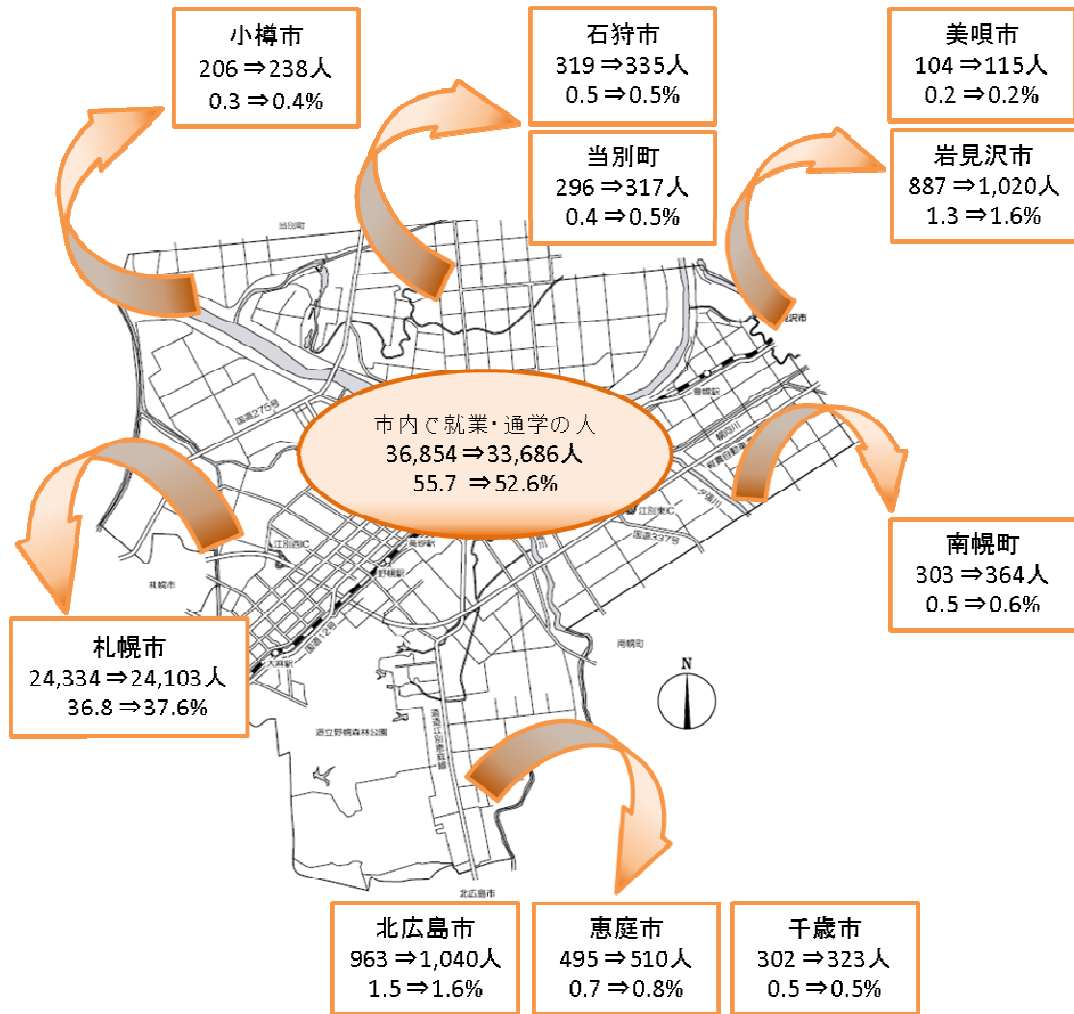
小樽市
206⇒238人
0.3⇒0.4%

石狩市
319⇒335人
0.5⇒0.5%

美唄市
104⇒115人
0.2⇒0.2%

当別町
296⇒317人
0.4⇒0.5%

岩見沢市
887⇒1,020人
1.3⇒1.6%

当別町

沢市

国道275号

市内で就業・通学の人
36,854⇒33,686人
55.7 ⇒52.6%

江別西IC

江別東IC

国道337号

札幌市

南幌町
303⇒364人
0.5⇒0.6%

札幌市
24,334⇒24,103人
36.8⇒37.6%

国道12号

大麻駅

野幌駅

南幌町

N

道立野幌森林公園

道道江別恵庭線

北広島市

北広島市
963⇒1,040人
1.5⇒1.6%

恵庭市
495⇒510人
0.7⇒0.8%

千歳市
302⇒323人
0.5⇒0.5%